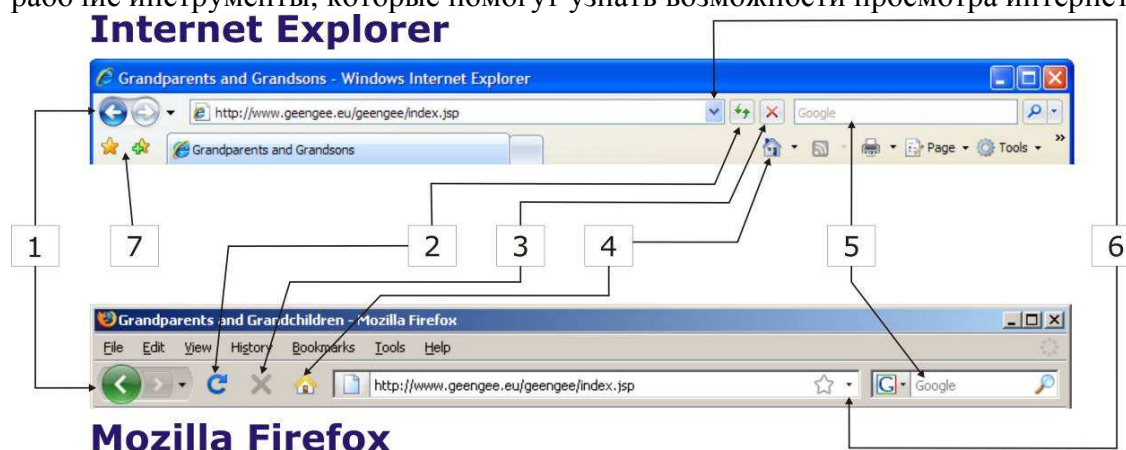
рабочие инструменты, которые помогут узнать возможности просмотра интернет

Internet Explorer

Grandparents and Grandsons - Windows Internet Explorer

http://www.geengee.eu/geengee/index.jsp

Google

Grandparents and Grandsons

Page Tools

1 7 2 3 4 5 6

Grandparents and Grandchildren - Mozilla Firefox

File Edit View History Bookmarks Tools Help

http://www.geengee.eu/geengee/index.jsp

Google

Mozilla Firefox